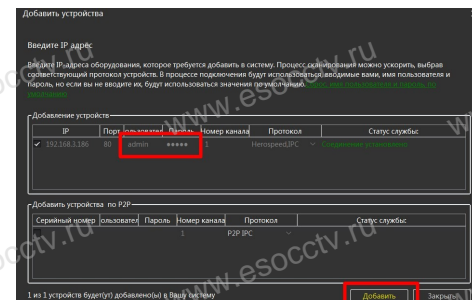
Добавить устройства

Введите IP адрес

Введите IP-адреса оборудования, которое требуется добавить в систему. Процесс сканирования можно ускорить, выбрав соответствующий протокол устройств. В процессе подключения будут использоваться вводимые вами, имя пользователя и пароль, но если вы не вводите их, будут использоваться значения по умолчанию. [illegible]

Добавление устройств

| | IP | Порт | пользовател | Пароль | Номер канала | Протокол | Статус службы |
|---|---|---|---|---|---|---|---|
| ✓ | 192.168.3.186 | 80 | admin | ••••• | 1 | Herospeed,IPC | Соединение установлено |

Добавить устройства по P2P

| Серийный номер | пользовател | Пароль | Номер канала | Протокол | Статус службы |
|---|---|---|---|---|---|
| | | | 1 | P2P IPC | |

1 из 1 устройств будет(ут) добавлено(ы) в Вашу систему

Добавить

Закрыть

www.esocctv.ru